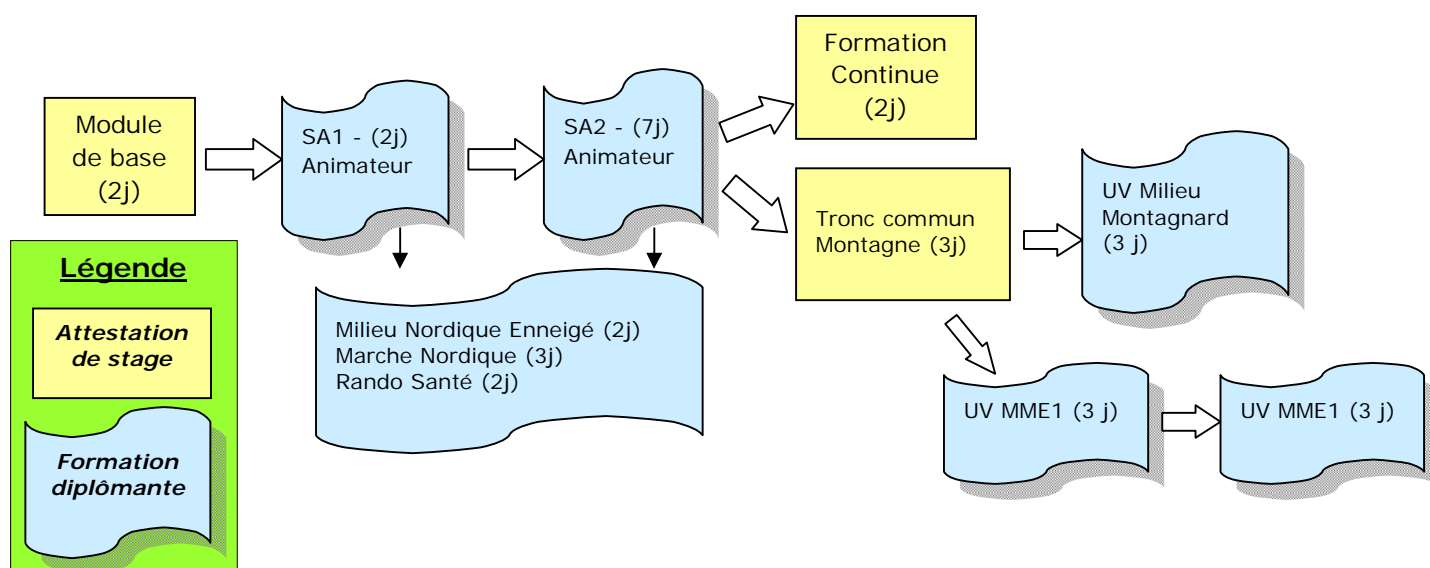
Module de base (2j)

SA1 - (2j) Animateur

SA2 - (7j) Animateur

Formation Continue (2j)

Tronc commun Montagne (3j)

UV Milieu Montagnard (3 j)

Milieu Nordique Enneigé (2j)
Marche Nordique (3j)
Rando Santé (2j)

UV MME1 (3 j)

UV MME1 (3 j)

Légende

Attestation de stage

Formation diplômante